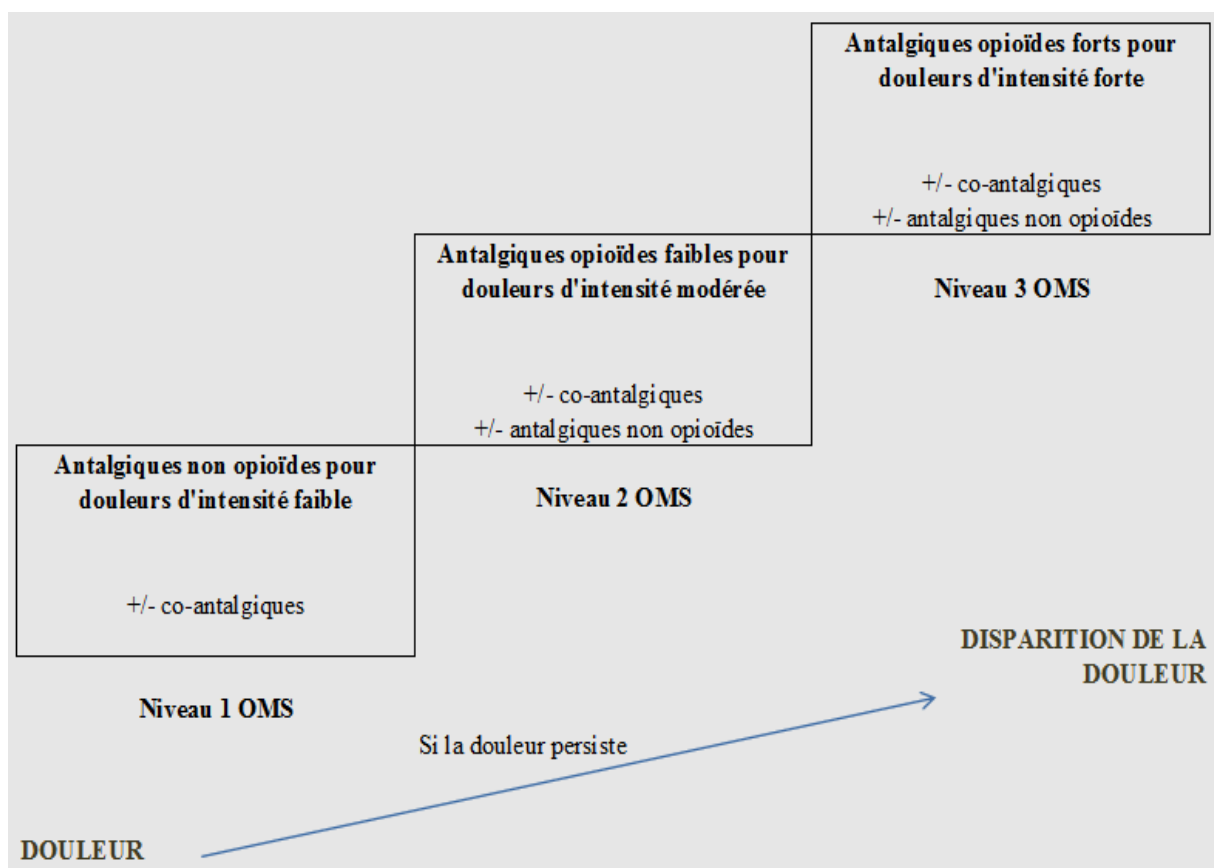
Antalgiques opioïdes forts pour douleurs d'intensité forte

+/- co-antalgiques
+/- antalgiques non opioïdes

Niveau 3 OMS

Antalgiques opioïdes faibles pour douleurs d'intensité modérée

+/- co-antalgiques
+/- antalgiques non opioïdes

Niveau 2 OMS

Antalgiques non opioïdes pour douleurs d'intensité faible

+/- co-antalgiques

Niveau 1 OMS

DISPARITION DE LA DOULEUR

Si la douleur persiste

DOULEUR